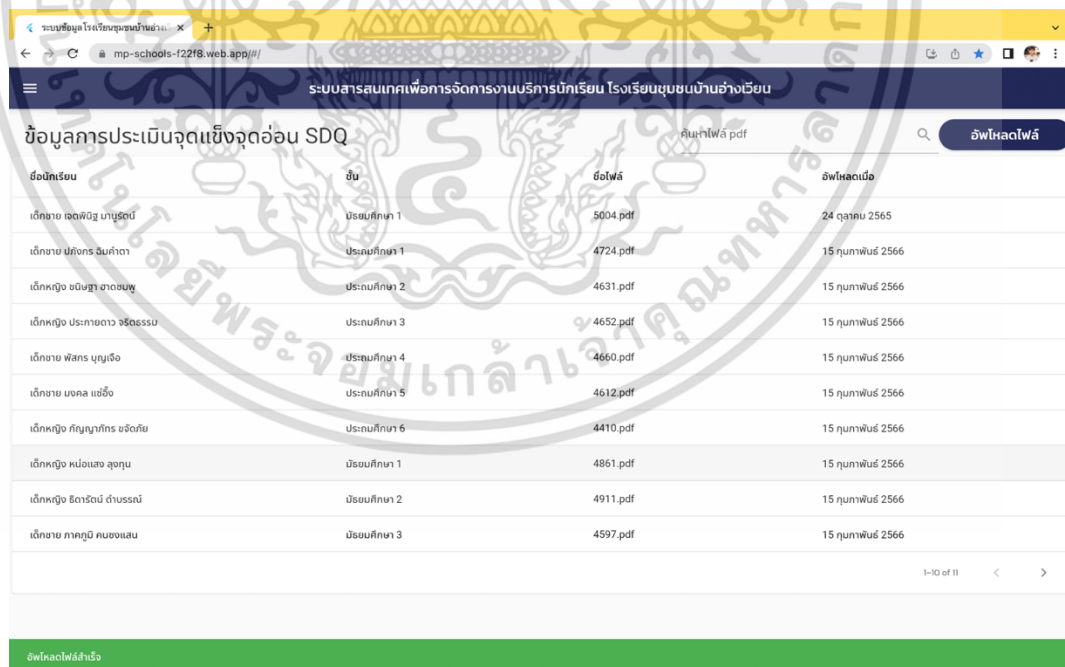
ระบบข้อมูลโรงเรียนชุมชนบ้านอ่าง

mp-schools-f22f8.web.app/#/

ระบบสารสนเทศเพื่อการจัดการงานบริการนักเรียน โรงเรียนชุมชนบ้านอ่างเวียน

ข้อมูลการประเมินจุดแข็งจุดอ่อน SDQ

ค้นหาไฟล์ pdf

อัพโหลดไฟล์

| ชื่อนักเรียน | ชั้น | ชื่อไฟล์ | อัพโหลดเมื่อ |
|---|---|---|---|
| เด็กชาย เจตพิชิฐ มาบูรณ์ | มัธยมศึกษา 1 | 5004.pdf | 24 ตุลาคม 2565 |
| เด็กชาย ปภังกร ฉิมคำตา | ประถมศึกษา 1 | 4724.pdf | 15 กุมภาพันธ์ 2566 |
| เด็กหญิง ชนิษฐา ฮาดชมพู | ประถมศึกษา 2 | 4631.pdf | 15 กุมภาพันธ์ 2566 |
| เด็กหญิง ประกายดาว จริตธรรม | ประถมศึกษา 3 | 4652.pdf | 15 กุมภาพันธ์ 2566 |
| เด็กชาย พัสกร บุญเจือ | ประถมศึกษา 4 | 4660.pdf | 15 กุมภาพันธ์ 2566 |
| เด็กชาย มงคล แซ่อึ้ง | ประถมศึกษา 5 | 4612.pdf | 15 กุมภาพันธ์ 2566 |
| เด็กหญิง กัญญาภัทร ขจัดภัย | ประถมศึกษา 6 | 4410.pdf | 15 กุมภาพันธ์ 2566 |
| เด็กหญิง หน่อแสง ลุงทุน | มัธยมศึกษา 1 | 4861.pdf | 15 กุมภาพันธ์ 2566 |
| เด็กหญิง ธิดารัตน์ ดำบรรณ์ | มัธยมศึกษา 2 | 4911.pdf | 15 กุมภาพันธ์ 2566 |
| เด็กชาย ภาคภูมิ คนของแสน | มัธยมศึกษา 3 | 4597.pdf | 15 กุมภาพันธ์ 2566 |

1–10 of 11

อัพโหลดไฟล์สำเร็จ

มหาวิทยาลัยพระจอมเกล้าเจ้าคุณทหารลาดกระบัง